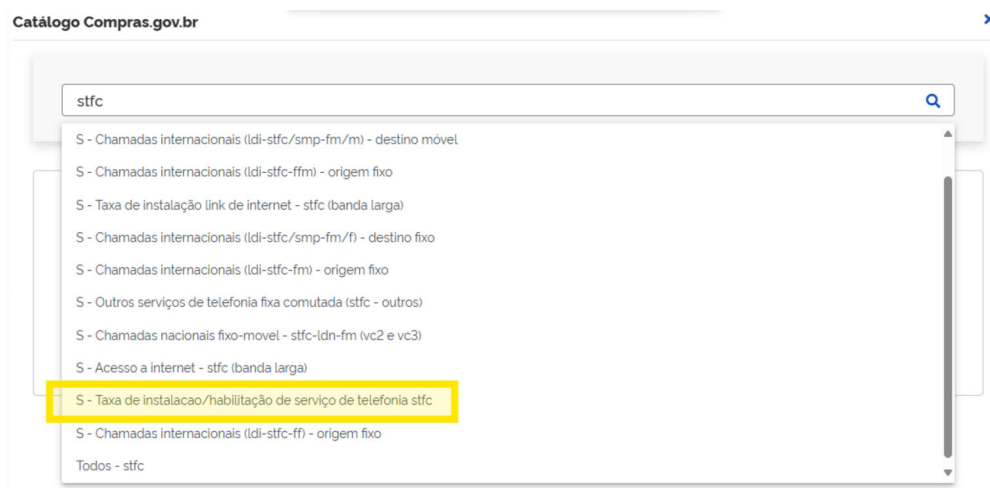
Catálogo Compras.gov.br

stfc

S - Chamadas internacionais (ldi-stfc/smp-fm/m) - destino móvel

S - Chamadas internacionais (ldi-stfc-ffm) - origem fixo

S - Taxa de instalação link de internet - stfc (banda larga)

S - Chamadas internacionais (ldi-stfc/smp-fm/f) - destino fixo

S - Chamadas internacionais (ldi-stfc-fm) - origem fixo

S - Outros serviços de telefonia fixa comutada (stfc - outros)

S - Chamadas nacionais fixo-movel - stfc-ldn-fm (vc2 e vc3)

S - Acesso a internet - stfc (banda larga)

S - Taxa de instalacao/habilitação de serviço de telefonia stfc

S - Chamadas internacionais (ldi-stfc-ff) - origem fixo

Todos - stfc